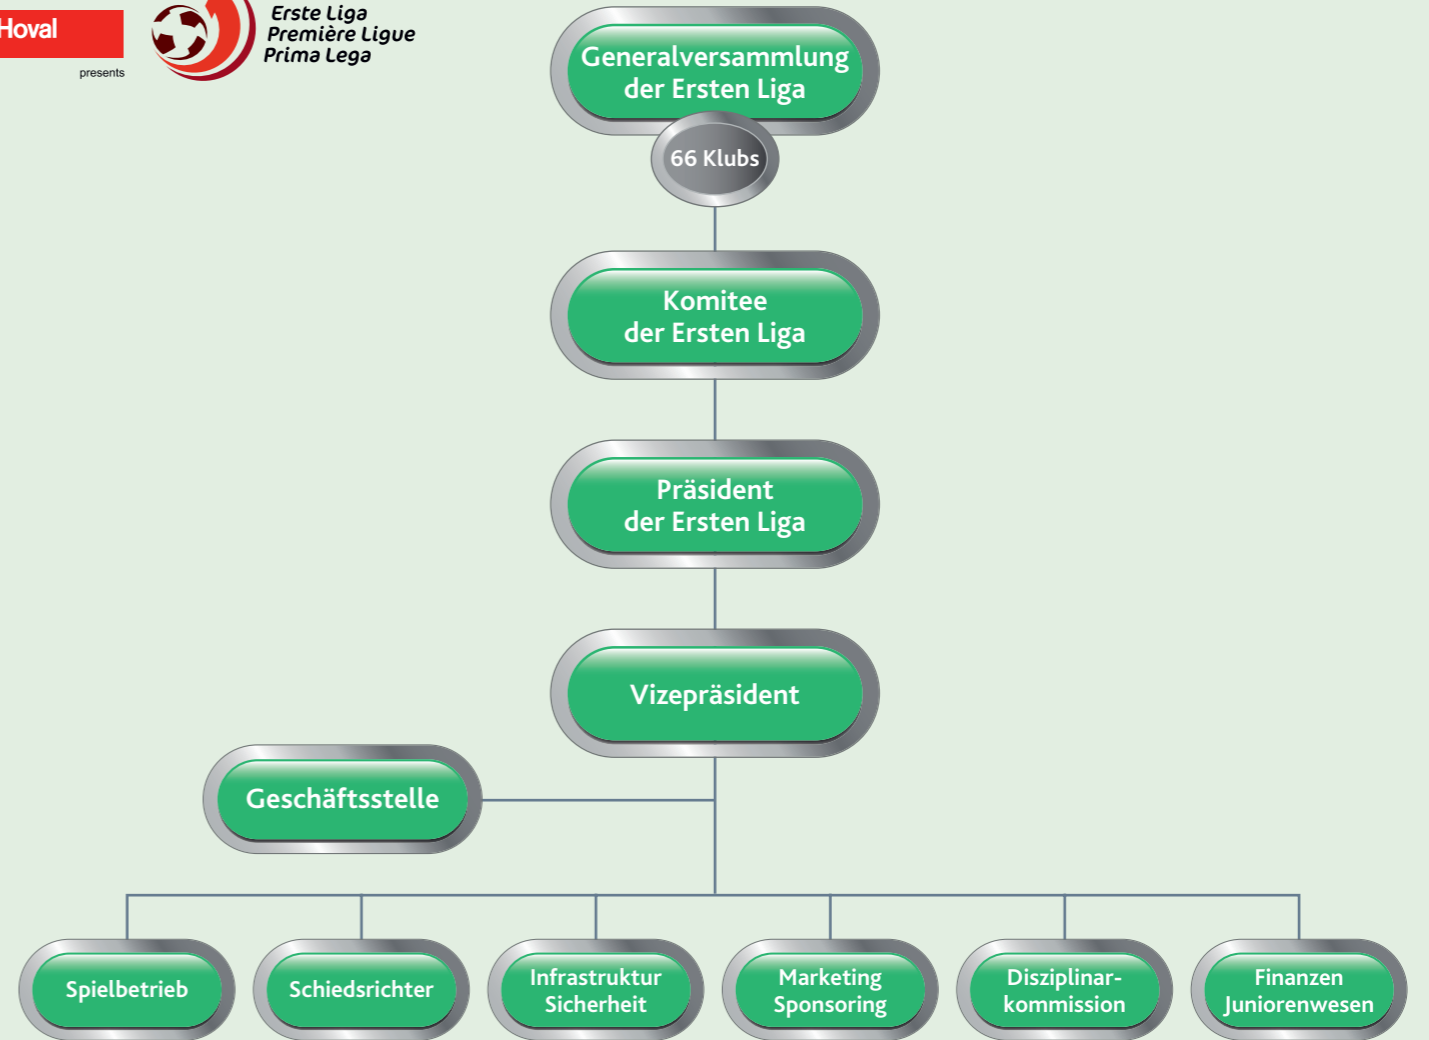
Hoval
presents

Erste Liga
Première Ligue
Prima Lega

Generalversammlung der Ersten Liga

66 Klubs

Komitee der Ersten Liga

Präsident der Ersten Liga

Vizepräsident

Geschäftsstelle

Spielbetrieb

Schiedsrichter

Infrastruktur Sicherheit

Marketing Sponsoring

Disziplinarkommission

Finanzen Juniorenwesen